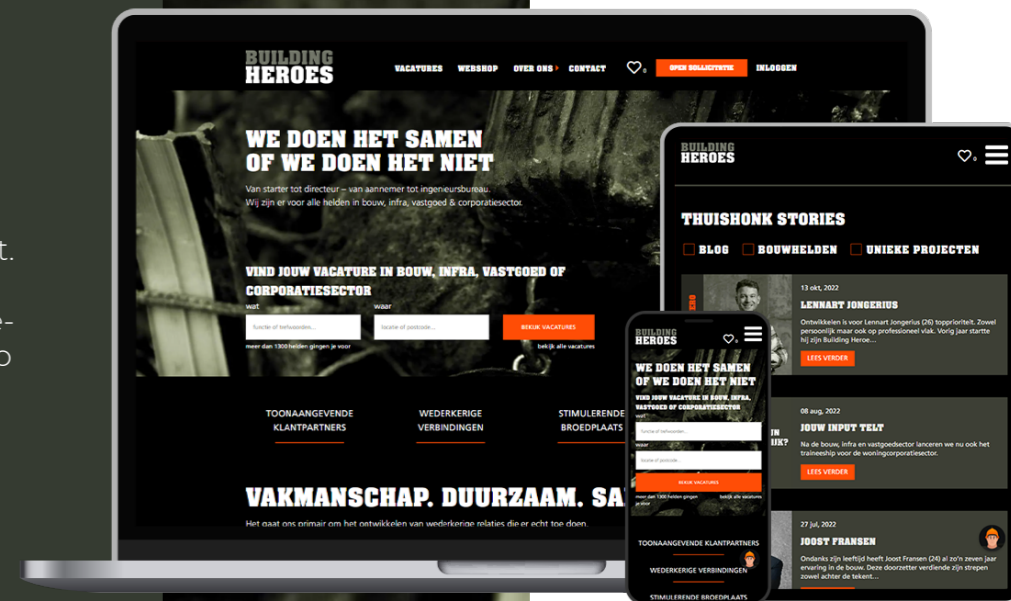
t.

-
o

BUILDING HEROES

VACATURES WEBSHOP OVER ONS CONTACT 0 OPEN SOLLICITATIE INLOGGEN

WE DOEN HET SAMEN OF WE DOEN HET NIET

Van starter tot directeur – van aannemer tot ingenieursbureau. Wij zijn er voor alle helden in bouw, infra, vastgoed & corporatiesector.

VIND JOUW VACATURE IN BOUW, INFRA, VASTGOED OF CORPORATIESECTOR

wat
waar

functie of trefwoorden...
locatie of postcode...
BEKIJK VACATURES

meer dan 1300 helden gingen je voor
bekijk alle vacatures

TOONAANGEVENDE KLANTPARTNERS
WEDERKERIGE VERBINDINGEN
STIMULERENDE BROEDPLAATS

VAKMANSCHAP. DUURZAAM. SA

Het gaat ons primair om het ontwikkelen van wederkerige relaties die er echt toe doen.

BUILDING HEROES
0

THUISHONK STORIES

BLOG
BOUWHELDEN
UNIEKE PROJECTEN

13 okt, 2022
LENNART JONGERIUS
Ontwikkelen is voor Lennart Jongerius (26) topprioriteit. Zowel persoonlijk maar ook op professioneel vlak. Vorig jaar startte hij zijn Building Heroe...
LEES VERDER

08 aug, 2022
JOUW INPUT TELT
Na de bouw, infra en vastgoedsector lanceren we nu ook het traineeship voor de woningcorporatiesector.
LEES VERDER

27 jul, 2022
JOOST FRANSEN
Ondanks zijn leeftijd heeft Joost Fransen (24) al zo'n zeven jaar ervaring in de bouw. Deze doorzetter verdiende zijn strepen zowel achter de tekent...

BUILDING HEROES
0

WE DOEN HET SAMEN OF WE DOEN HET NIET

VIND JOUW VACATURE IN BOUW, INFRA, VASTGOED OF CORPORATIESECTOR

wat
functie of trefwoorden...
waar
locatie of postcode
BEKIJK VACATURES
meer dan 1300 helden gingen je voor
bekijk alle vacatures

TOONAANGEVENDE KLANTPARTNERS
WEDERKERIGE VERBINDINGEN
STIMULERENDE BROEDPLAATS